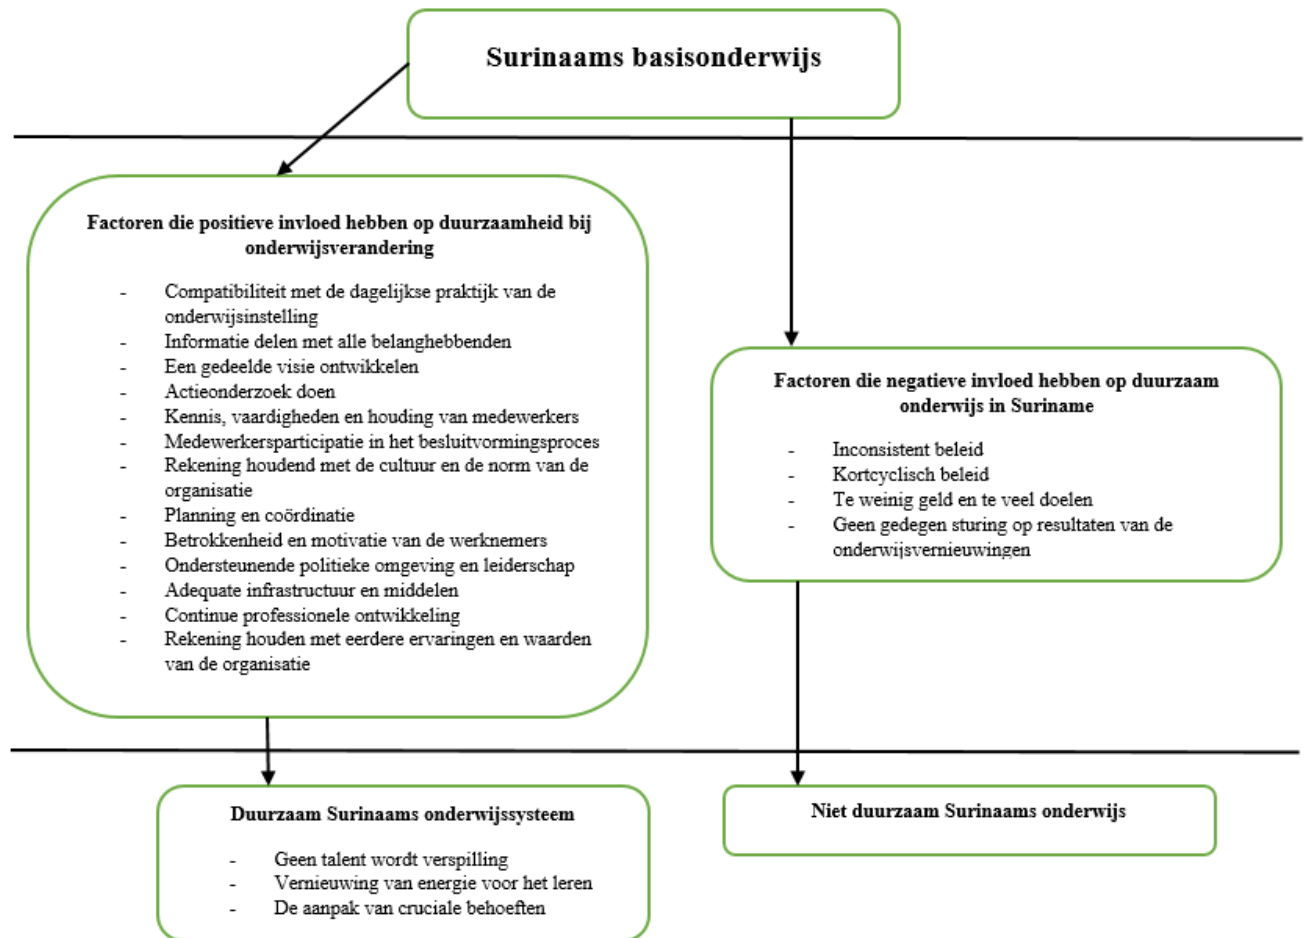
Surinaams basisonderwijs

Factoren die positieve invloed hebben op duurzaamheid bij onderwijsverandering

- Compatibiliteit met de dagelijkse praktijk van de onderwijsinstelling
- Informatie delen met alle belanghebbenden
- Een gedeelde visie ontwikkelen
- Actieonderzoek doen
- Kennis, vaardigheden en houding van medewerkers
- Medewerkersparticipatie in het besluitvormingsproces
- Rekening houdend met de cultuur en de norm van de organisatie
- Planning en coördinatie
- Betrokkenheid en motivatie van de werknemers
- Ondersteunende politieke omgeving en leiderschap
- Adequate infrastructuur en middelen
- Continue professionele ontwikkeling
- Rekening houden met eerdere ervaringen en waarden van de organisatie

Factoren die negatieve invloed hebben op duurzaam onderwijs in Suriname

- Inconsistent beleid
- Kortcyclisch beleid
- Te weinig geld en te veel doelen
- Geen gedegen sturing op resultaten van de onderwijsvernieuwingen

Duurzaam Surinaams onderwijssysteem

- Geen talent wordt verspilling
- Vernieuwing van energie voor het leren
- De aanpak van cruciale behoeften

Niet duurzaam Surinaams onderwijs